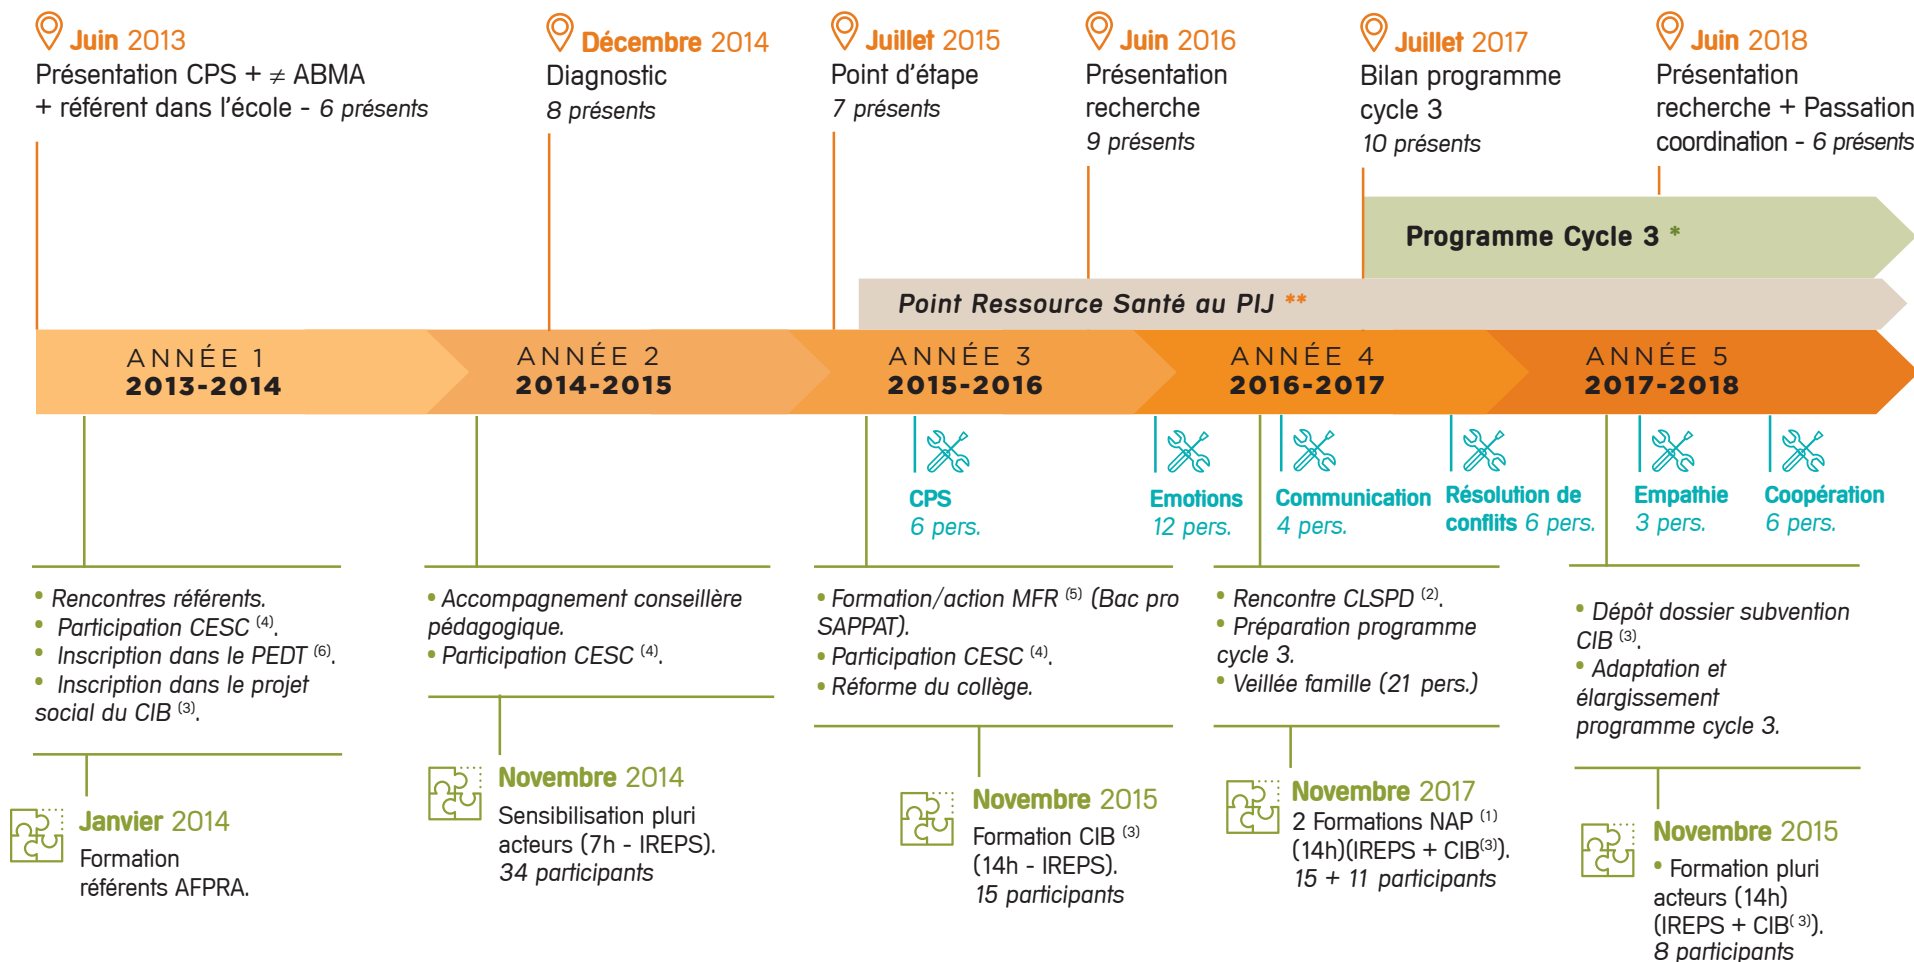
**Juin** 2013
Présentation CPS + ≠ ABMA + référent dans l'école - *6 présents*

**Décembre** 2014
Diagnostic
*8 présents*

**Juillet** 2015
Point d'étape
*7 présents*

**Juin** 2016
Présentation recherche
*9 présents*

**Juillet** 2017
Bilan programme cycle 3
*10 présents*

**Juin** 2018
Présentation recherche + Passation coordination - *6 présents*

**Programme Cycle 3** *

*Point Ressource Santé au PIJ* **

ANNÉE 1
**2013-2014**

ANNÉE 2
**2014-2015**

ANNÉE 3
**2015-2016**

ANNÉE 4
**2016-2017**

ANNÉE 5
**2017-2018**

**CPS**
*6 pers.*

**Emotions**
*12 pers.*

**Communication**
*4 pers.*

**Résolution de conflits** *6 pers.*

**Empathie**
*3 pers.*

**Coopération**
*6 pers.*

• *Rencontres référents.*
• *Participation CESC $^{(4)}$.*
• *Inscription dans le PEDT $^{(6)}$.*
• *Inscription dans le projet social du CIB $^{(3)}$.*

**Janvier** 2014
Formation référents AFPRA.

• *Accompagnement conseillère pédagogique.*
• *Participation CESC $^{(4)}$.*

**Novembre** 2014
Sensibilisation pluri acteurs (7h - IREPS).
*34 participants*

• *Formation/action MFR $^{(5)}$ (Bac pro SAPPAT).*
• *Participation CESC $^{(4)}$.*
• *Réforme du collège.*

**Novembre** 2015
Formation CIB $^{(3)}$ (14h - IREPS).
*15 participants*

• *Rencontre CLSPD $^{(2)}$.*
• *Préparation programme cycle 3.*
• *Veillée famille (21 pers.)*

**Novembre** 2017
2 Formations NAP $^{(1)}$ (14h)(IREPS + CIB$^{(3)}$).
*15 + 11 participants*

• *Dépôt dossier subvention CIB $^{(3)}$.*
• *Adaptation et élargissement programme cycle 3.*

**Novembre** 2015
• Formation pluri acteurs (14h) (IREPS + CIB$^{(3)}$).
*8 participants*